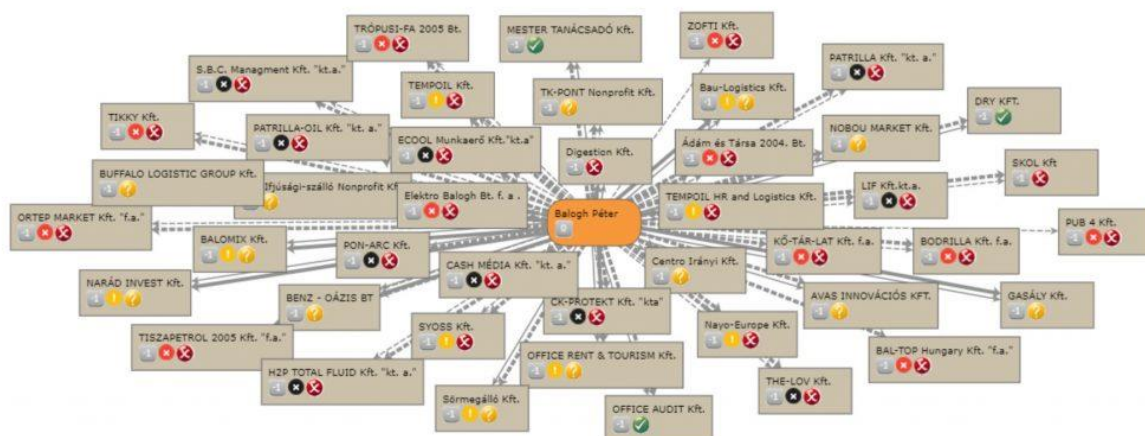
TRÓPUSI-FA 2005 Bt.

MESTER TANÁCSADÓ Kft.

ZOFTI Kft.

S.B.C. Managment Kft. "kt.a."

TEMPOIL Kft.

TK-PONT Nonprofit Kft.

Bau-Logistics Kft.

PATRILLA Kft. "kt. a."

TIKKY Kft.

PATRILLA-OIL Kft. "kt. a."

ECOOL Munkaerő Kft."kt.a"

Ádám és Társa 2004. Bt.

NOBOU MARKET Kft.

DRY KFT.

Digestion Kft.

SKOL Kft

BUFFALO LOGISTIC GROUP Kft.

Ifjúsági-szálló Nonprofit Kft

Elektro Balogh Bt. f. a .

TEMPOIL HR and Logistics Kft.

LIF Kft.kt.a.

ORTEP MARKET Kft. "f.a."

Balogh Péter

PUB 4 Kft.

BALOMIX Kft.

PON-ARC Kft.

KŐ-TÁR-LAT Kft. f.a.

BODRILLA Kft. f.a.

CASH MÉDIA Kft. "kt. a."

Centro Irányi Kft.

NARÁD INVEST Kft.

AVAS INNOVÁCIÓS KFT.

GASÁLY Kft.

BENZ - OÁZIS BT

CK-PROTEKT Kft. "kta"

TISZAPETROL 2005 Kft. "f.a."

SYOSS Kft.

Nayo-Europe Kft.

BAL-TOP Hungary Kft. "f.a."

OFFICE RENT & TOURISM Kft.

H2P TOTAL FLUID Kft. "kt. a."

THE-LOV Kft.

Sörmegálló Kft.

OFFICE AUDIT Kft.